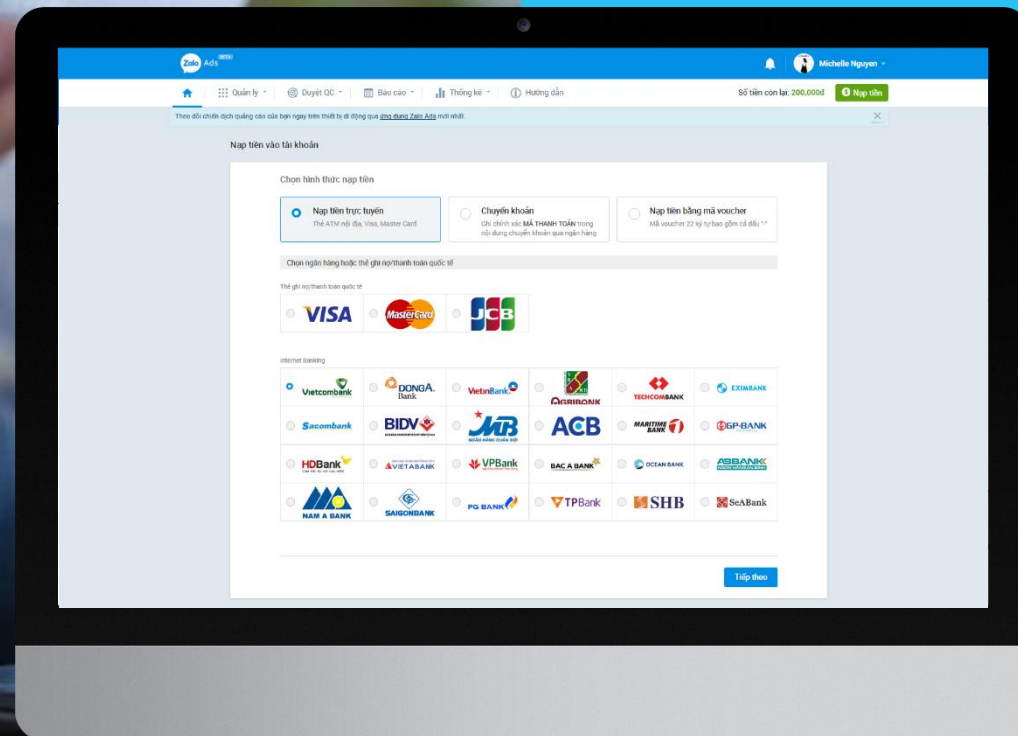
Zalo Ads BETA

Michelle Nguyen

Quản lý · Duyệt QC · Báo cáo · Thống kê · Hướng dẫn

Số tiền còn lại: 200,000đ

Nạp tiền

Theo dõi chiến dịch quảng cáo của bạn ngay trên thiết bị di động qua ứng dụng Zalo Ads mới nhất.

Nạp tiền vào tài khoản

Chọn hình thức nạp tiền

Nạp tiền trực tuyến
Thẻ ATM nội địa, Visa, Master Card

Chuyển khoản
Ghi chính xác MÃ THANH TOÁN trong nội dung chuyển khoản qua ngân hàng

Nạp tiền bằng mã voucher
Mã voucher 22 ký tự bao gồm cả dấu "-"

Chọn ngân hàng hoặc thẻ ghi nợ/thanh toán quốc tế

Thẻ ghi nợ/thanh toán quốc tế

VISA
MasterCard
JCB

Internet banking

| Vietcombank | DONGA Bank | VietinBank | AGRIBANK | TECHCOMBANK | EXIMBANK |
|---|---|---|---|---|---|
| Sacombank | BIDV | MB | ACB | MARITIME BANK | OGP-BANK |
| HDBank | VIETABANK | VPBank | BAC A BANK | OCEAN BANK | ABBANK |
| NAM A BANK | SAIGONBANK | PG BANK | TPBank | SHB | SeABank |

Tiếp theo